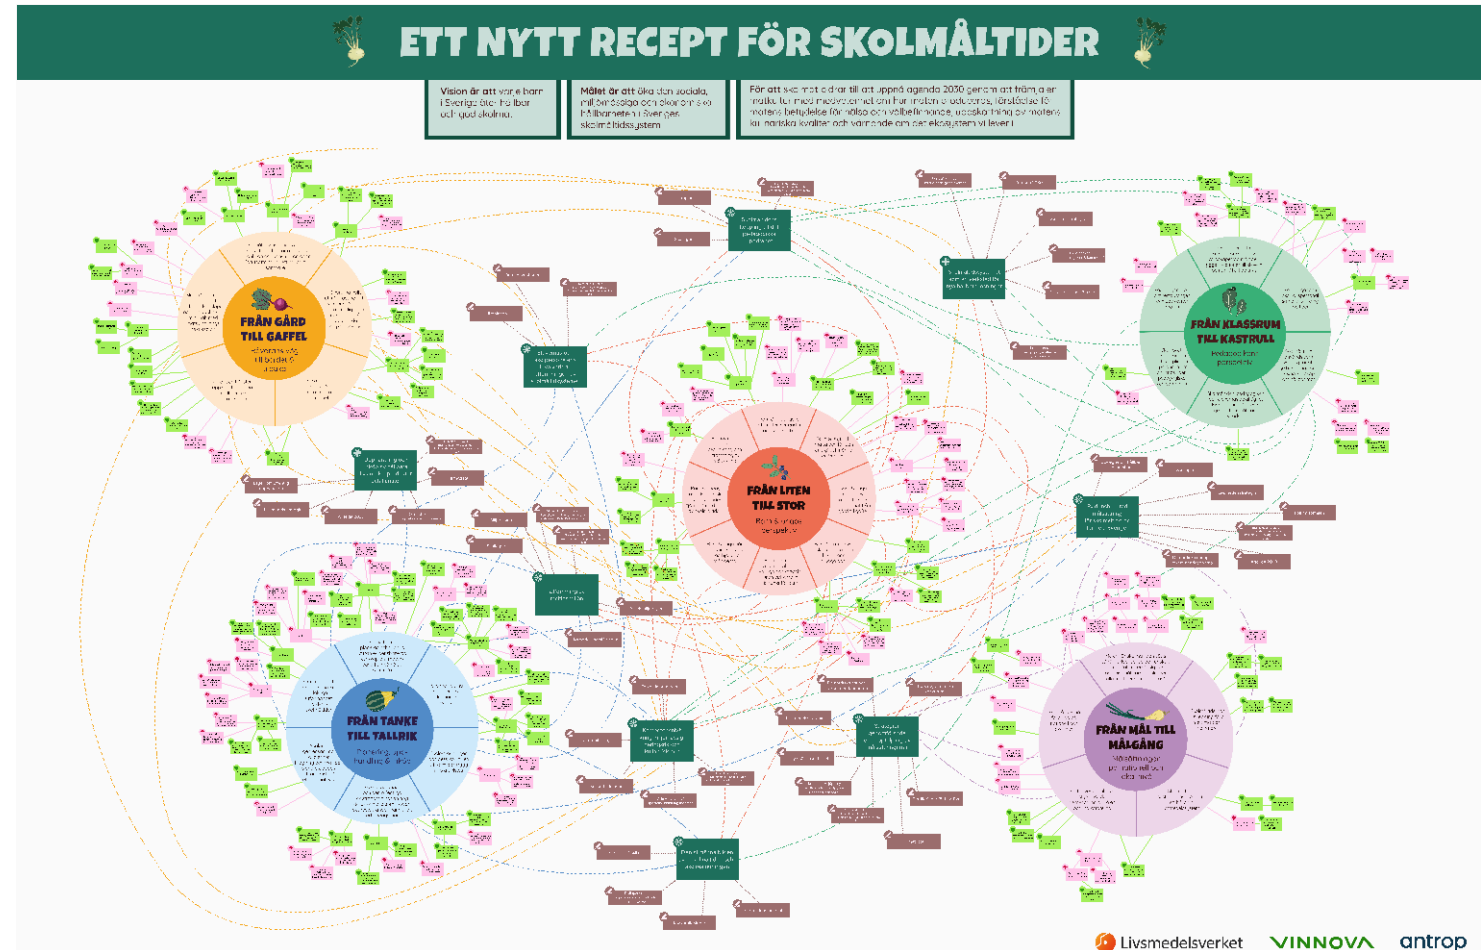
ETT NYTT RECEPT FÖR SKOLMÅLTIDER

Vision är att varje barn i Sverige äter hållbar och god skolmat.

Målet är att öka den sociala, miljömässiga och ekonomiska hållbarheten i Sveriges skolmåltidssystem

För att skolmaten ska bidra till att uppnå agenda 2030 genom att främja en matkultur med medvetenhet om hur maten produceras, förståelse för matens betydelse för hälsa och välbefinnande, uppskattning av matens kulinariska kvaliteter och värnande om det ekosystem vi lever i

FRÅN GÅRD TILL GAFFEL

FRÅN KLASSRUM TILL KASTRULL
Pedagogiskt perspektiv

FRÅN LITEN TILL STOR

FRÅN TANKE TILL TALLRIK

FRÅN MÅL TILL MÅLGÅNG

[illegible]

Livsmedelsverket VINNOVA antrop